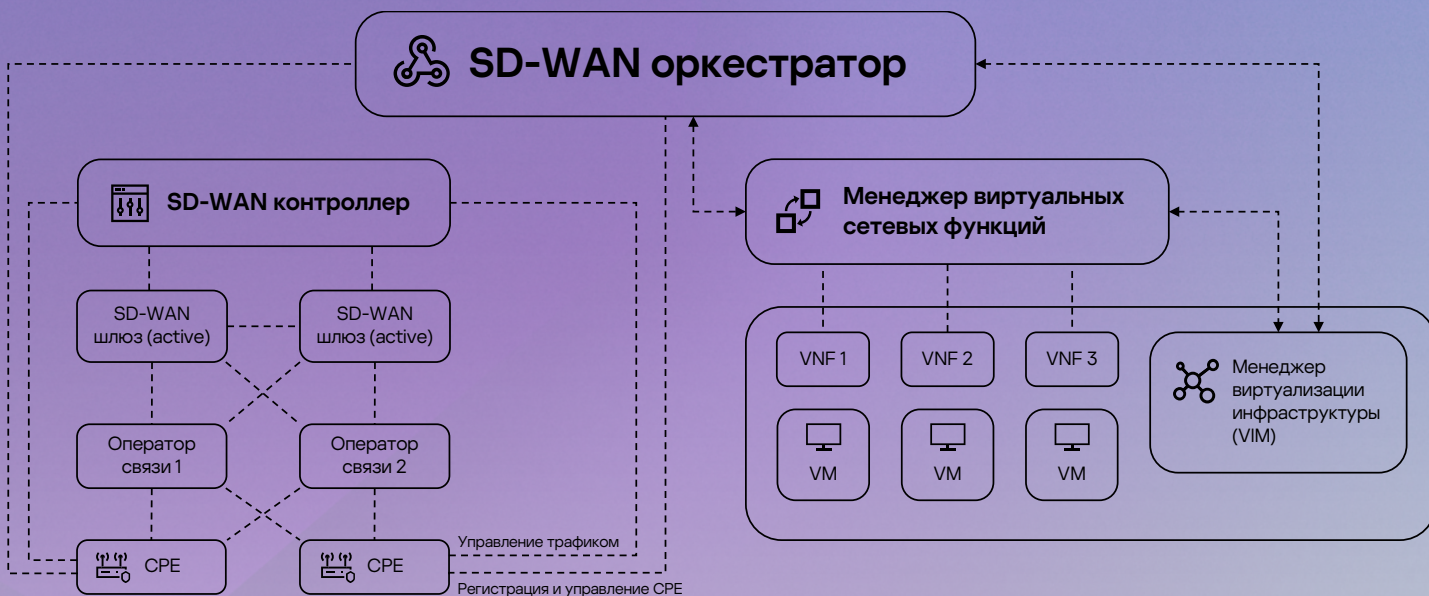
SD-WAN оркестратор

SD-WAN контроллер

Менеджер виртуальных сетевых функций

SD-WAN шлюз (active)

SD-WAN шлюз (active)

VNF 1

VNF 2

VNF 3

Менеджер виртуализации инфраструктуры (VIM)

Оператор связи 1

Оператор связи 2

VM

VM

VM

Управление трафиком

CPE

CPE

Регистрация и управление CPE